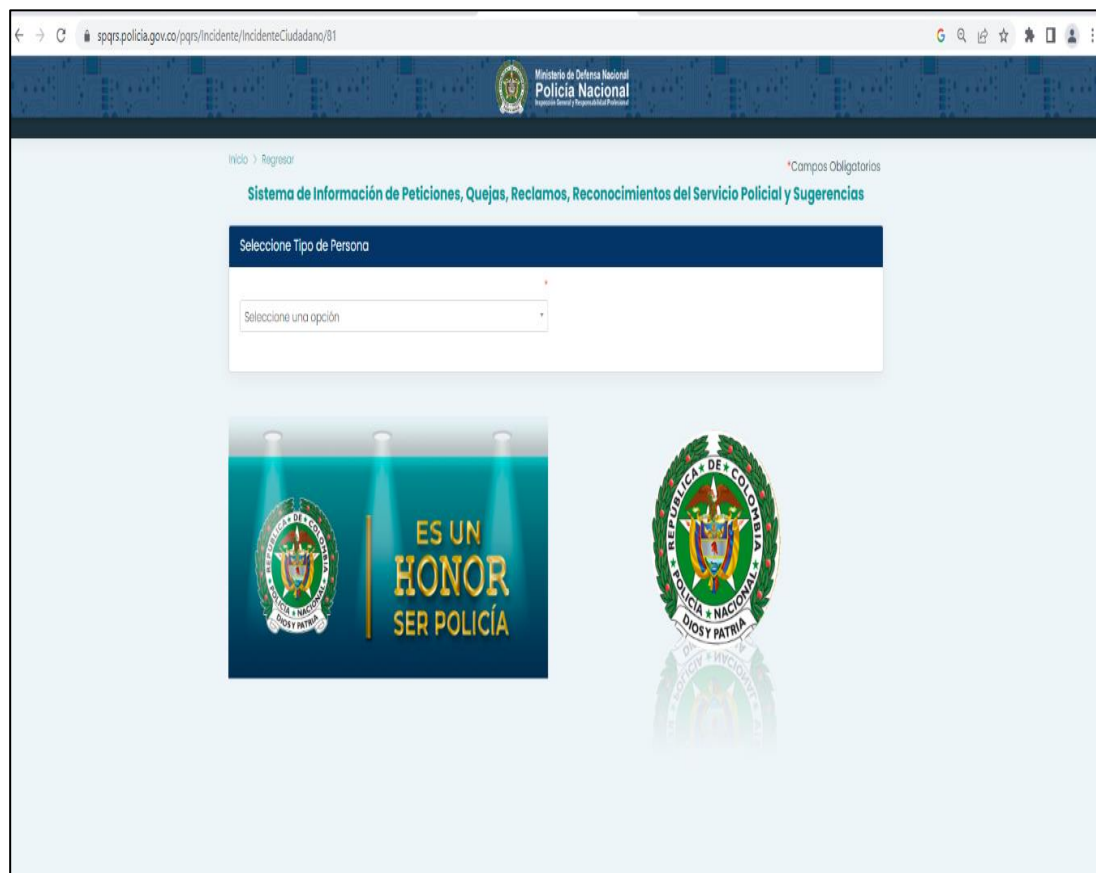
spqrs.policia.gov.co/pqrs/Incidente/IncidenteCiudadano/81

Ministerio de Defensa Nacional
Policía Nacional
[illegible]

Inicio > Regresar

*Campos Obligatorios

Sistema de Información de Peticiones, Quejas, Reclamos, Reconocimientos del Servicio Policial y Sugerencias

Seleccione Tipo de Persona

*

Seleccione una opción

REPUBLICA DE COLOMBIA
POLICIA NACIONAL
DIOS Y PATRIA

ES UN
HONOR
SER POLICÍA

REPUBLICA DE COLOMBIA
POLICIA NACIONAL
DIOS Y PATRIA